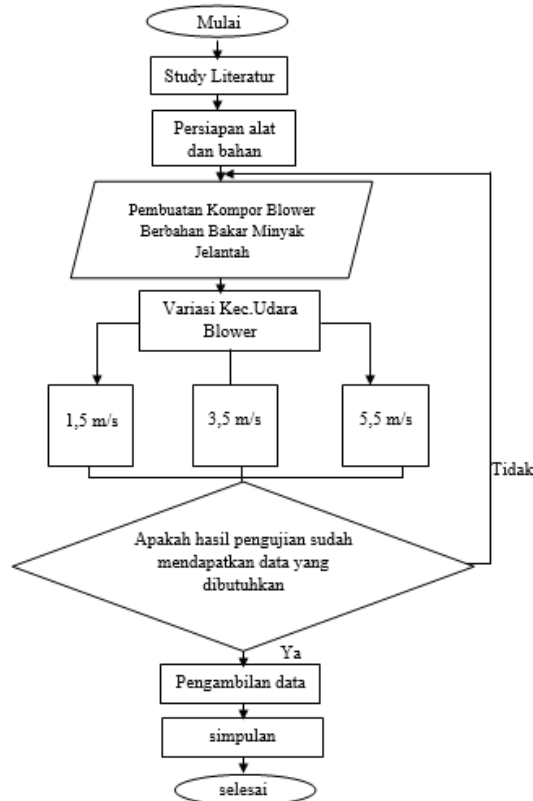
Mulai

Study Literatur

Persiapan alat dan bahan

Pembuatan Kompor Blower Berbahan Bakar Minyak Jelantah

Variasi Kec.Udara Blower

1,5 m/s

3,5 m/s

5,5 m/s

Tidak

Apakah hasil pengujian sudah mendapatkan data yang dibutuhkan

Ya

Pengambilan data

simpulan

selesai